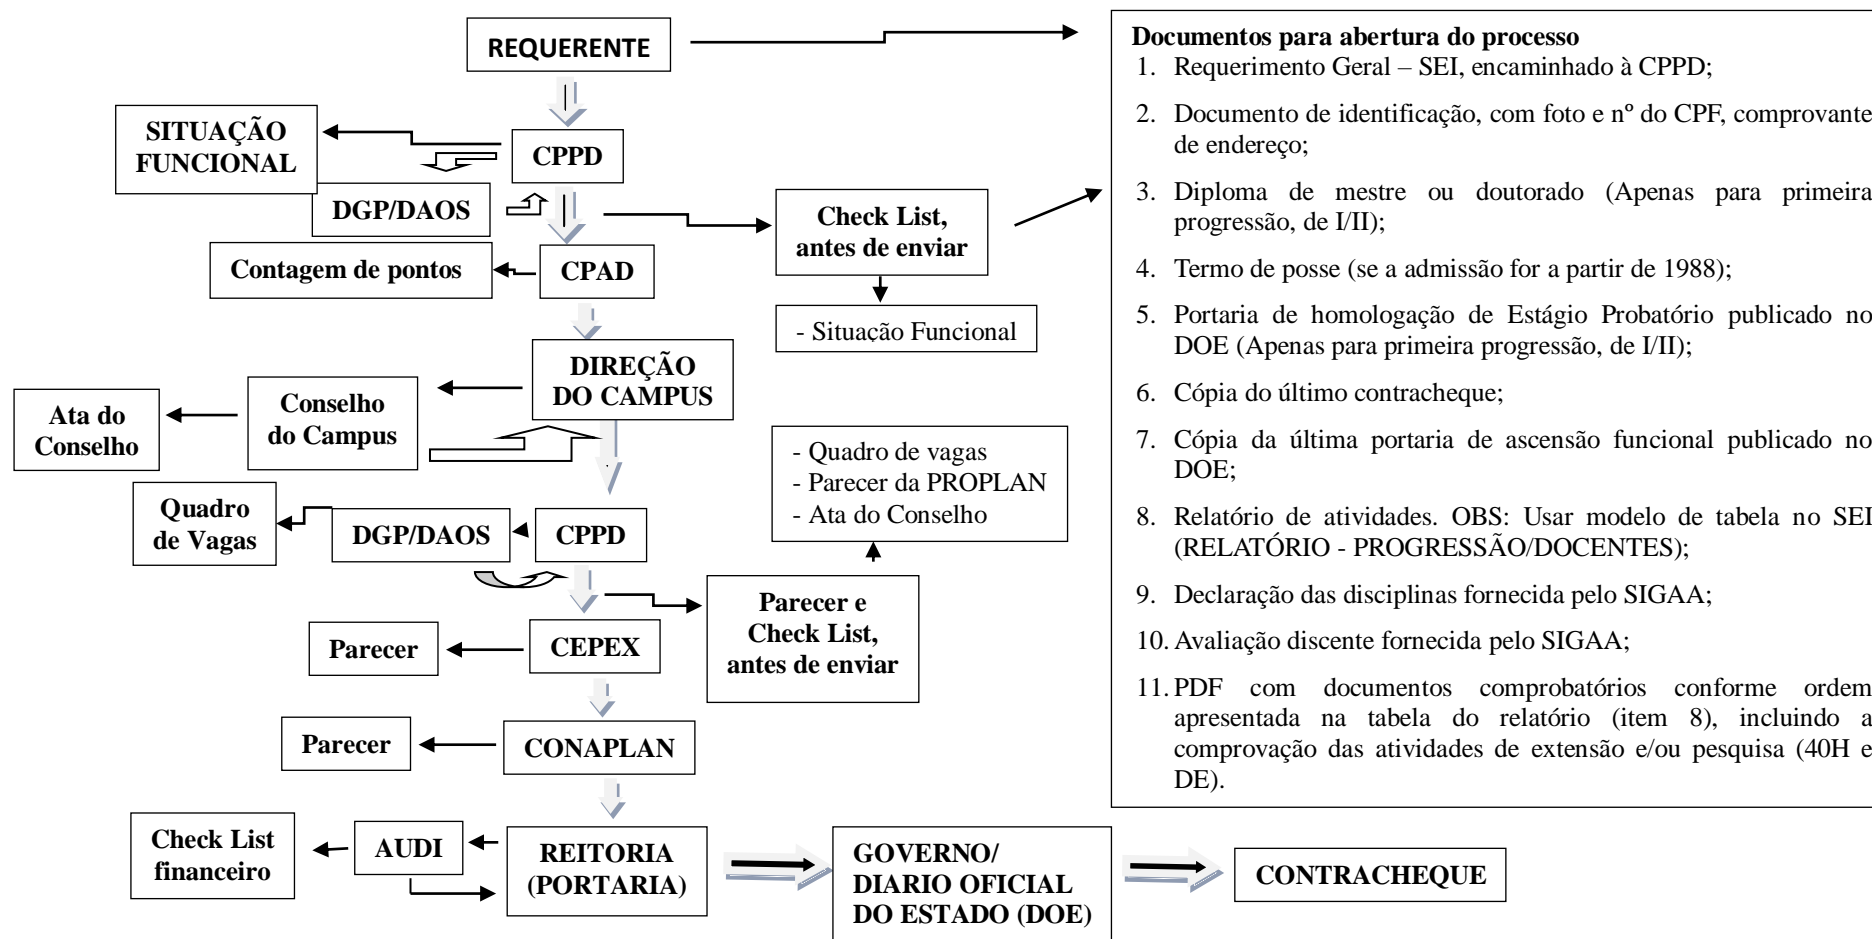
REQUERENTE

SITUAÇÃO FUNCIONAL

CPPD

DGP/DAOS

Check List, antes de enviar

Contagem de pontos

CPAD

- Situação Funcional

DIREÇÃO DO CAMPUS

Ata do Conselho

Conselho do Campus

- Quadro de vagas
- Parecer da PROPLAN
- Ata do Conselho

Quadro de Vagas

DGP/DAOS

CPPD

Parecer e Check List, antes de enviar

Parecer

CEPEX

Parecer

CONAPLAN

Check List financeiro

AUDI

REITORIA (PORTARIA)

GOVERNO/ DIARIO OFICIAL DO ESTADO (DOE)

CONTRACHEQUE

Documentos para abertura do processo
1. Requerimento Geral – SEI, encaminhado à CPPD;
2. Documento de identificação, com foto e nº do CPF, comprovante de endereço;
3. Diploma de mestre ou doutorado (Apenas para primeira progressão, de I/II);
4. Termo de posse (se a admissão for a partir de 1988);
5. Portaria de homologação de Estágio Probatório publicado no DOE (Apenas para primeira progressão, de I/II);
6. Cópia do último contracheque;
7. Cópia da última portaria de ascensão funcional publicado no DOE;
8. Relatório de atividades. OBS: Usar modelo de tabela no SEI (RELATÓRIO - PROGRESSÃO/DOCENTES);
9. Declaração das disciplinas fornecida pelo SIGAA;
10. Avaliação discente fornecida pelo SIGAA;
11. PDF com documentos comprobatórios conforme ordem apresentada na tabela do relatório (item 8), incluindo a comprovação das atividades de extensão e/ou pesquisa (40H e DE).